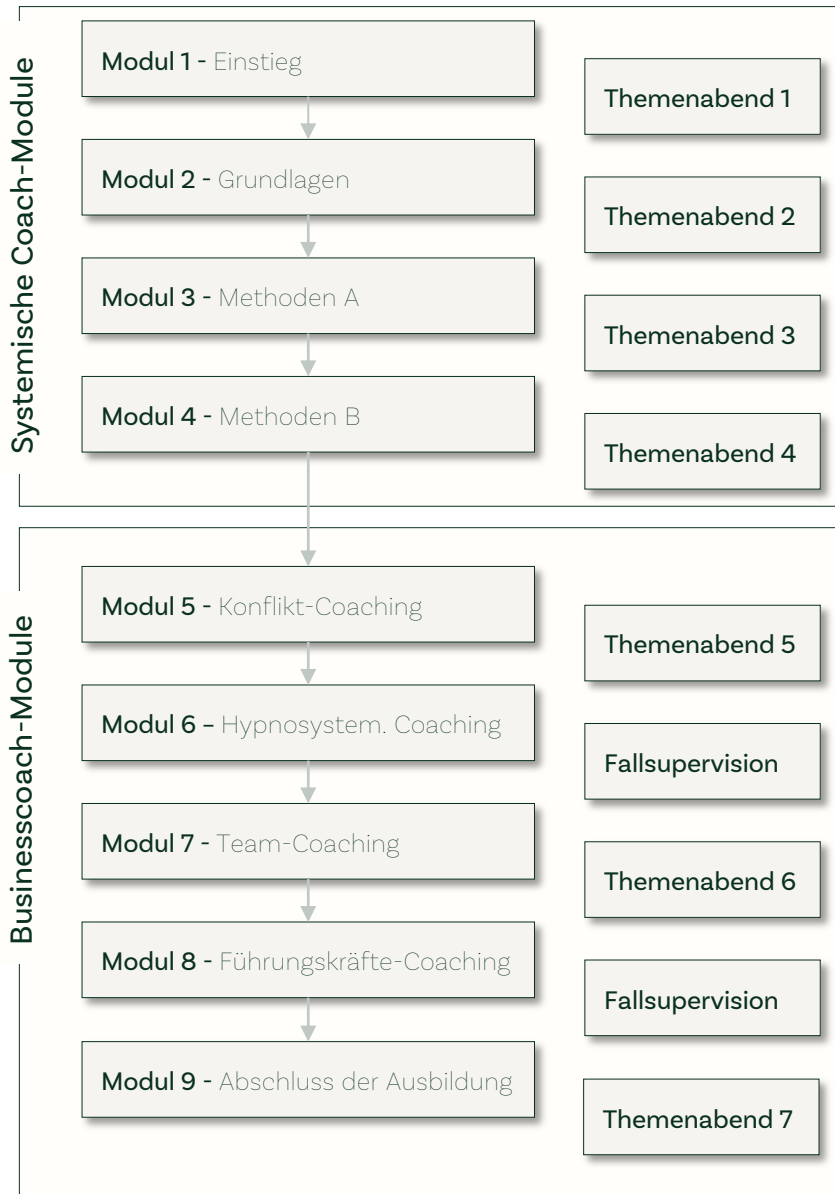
Systemische Coach-Module

Modul 1 - Einstieg

Themenabend 1

Modul 2 - Grundlagen

Themenabend 2

Modul 3 - Methoden A

Themenabend 3

Modul 4 - Methoden B

Themenabend 4

Businesscoach-Module

Modul 5 - Konflikt-Coaching

Themenabend 5

Modul 6 – Hypnosystem. Coaching

Fallsupervision

Modul 7 - Team-Coaching

Themenabend 6

Modul 8 - Führungskräfte-Coaching

Fallsupervision

Modul 9 - Abschluss der Ausbildung

Themenabend 7